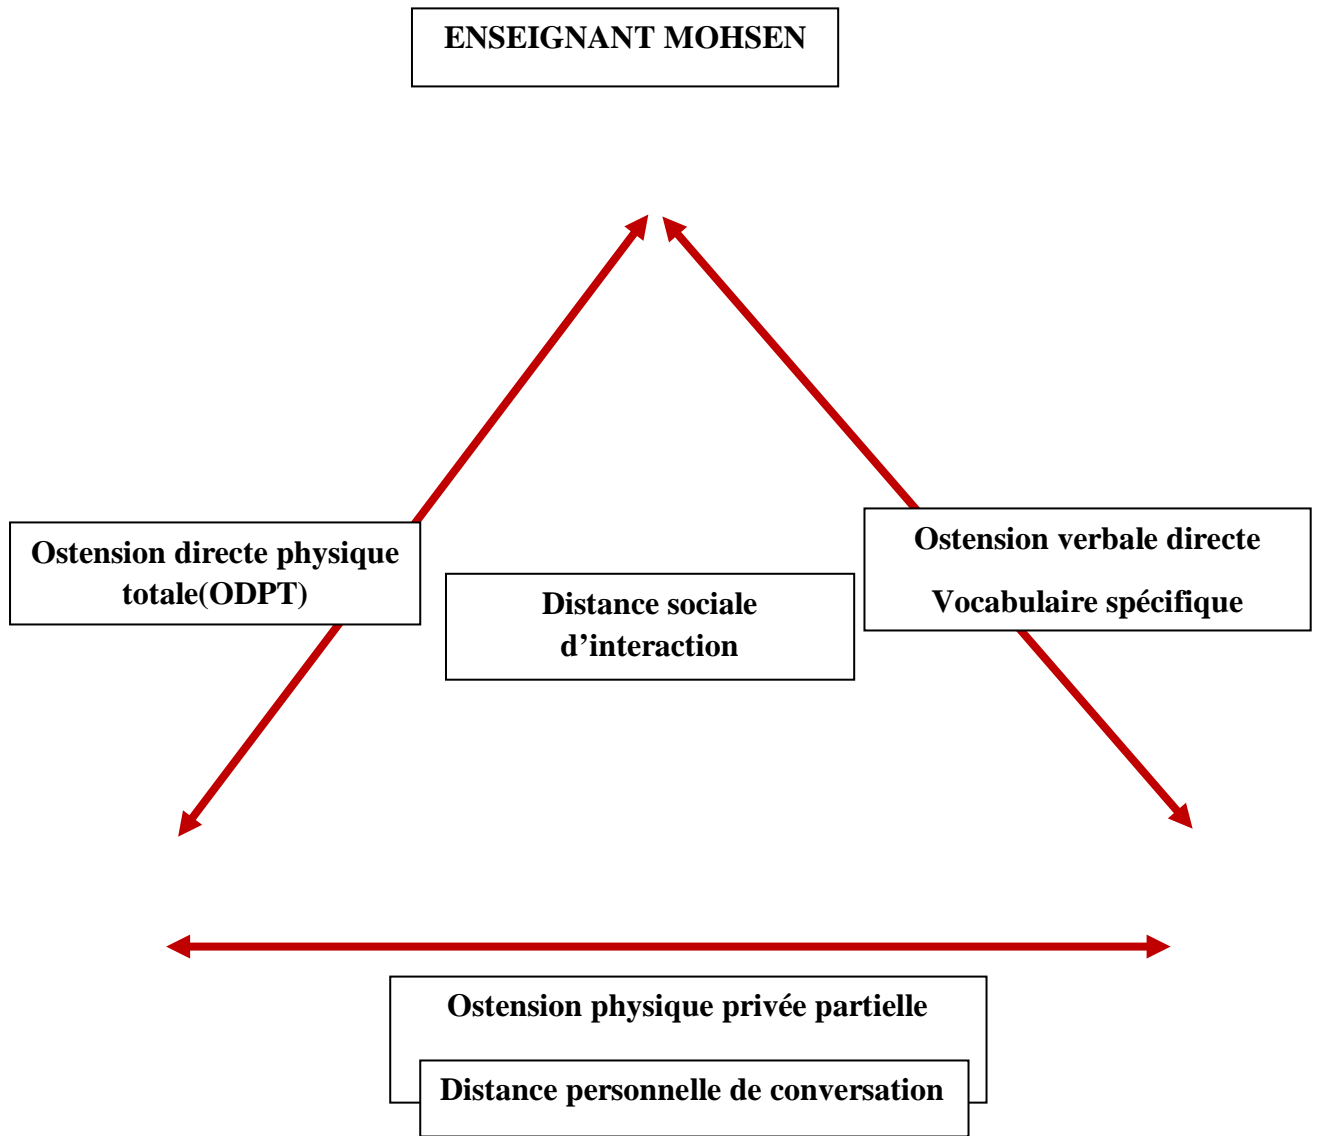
ENSEIGNANT MOHSEN

Ostension directe physique totale(ODPT)

Distance sociale d’interaction

Ostension verbale directe

Vocabulaire spécifique

Ostension physique privée partielle

Distance personnelle de conversation